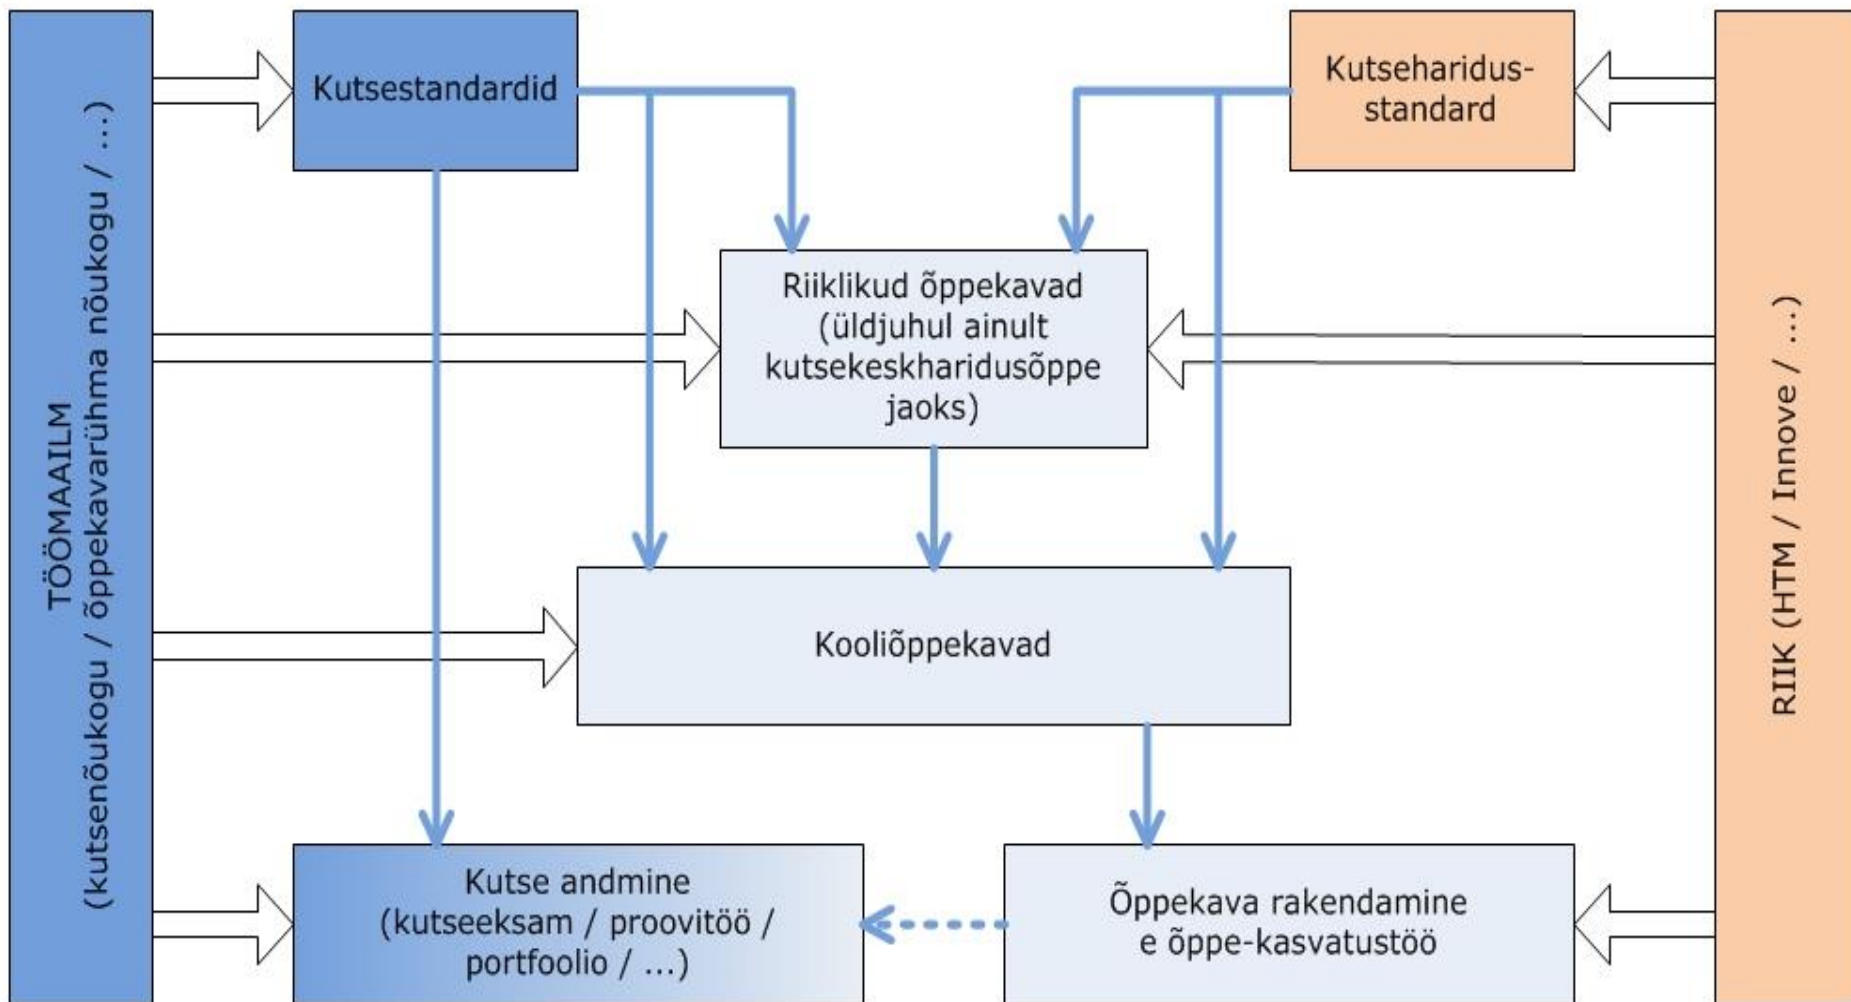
TÖÖMAAILM
(kutsenõukogu / õppekavarühma nõukogu / ...)

Kutsestandardid

Kutseharidus-standard

RIIK (HTM / Innove / ...)

Riiklikud õppekavad (üldjuhul ainult kutsekeskharidusõppe jaoks)

Kooliõppekavad

Kutse andmine (kutseeksam / proovitöö / portfoolio / ...)

Õppekava rakendamine e õppe-kasvatustöö